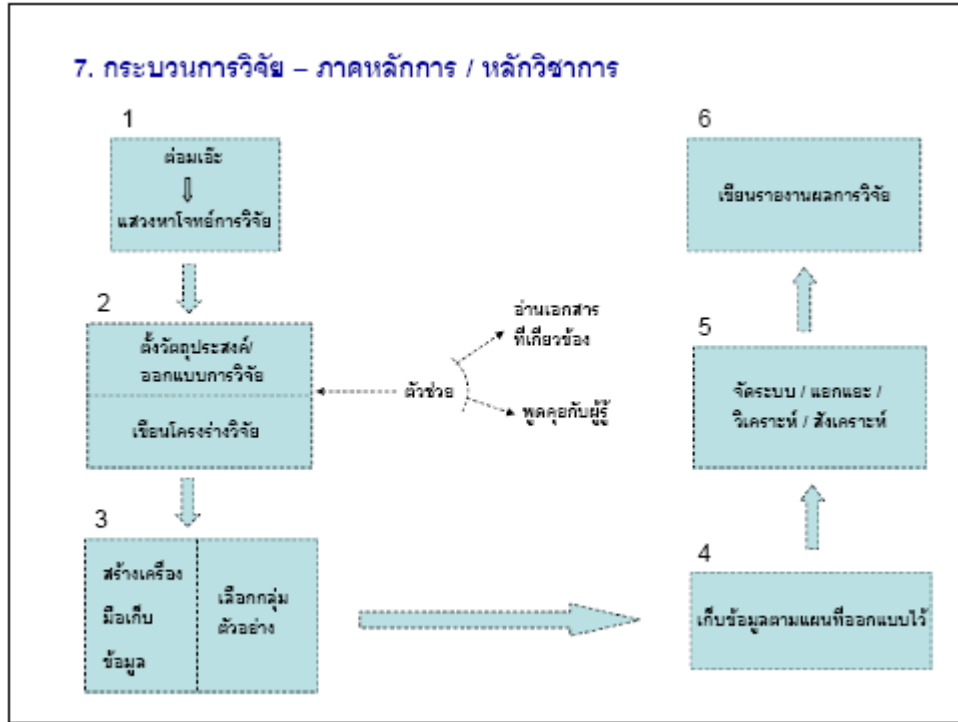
7. กระบวนการวิจัย – ภาคหลักการ / หลักวิชาการ

1

ต่อมเอ๊ะ

แสวงหาโจทย์การวิจัย

2

ตั้งวัตถุประสงค์/ ออกแบบการวิจัย

เขียนโครงร่างวิจัย

ตัวช่วย

อ่านเอกสาร ที่เกี่ยวข้อง

พูดคุยกับผู้รู้

3

สร้างเครื่องมือเก็บข้อมูล

เลือกกลุ่มตัวอย่าง

4

เก็บข้อมูลตามแผนที่ออกแบบไว้

5

จัดระบบ / แจกแจง / วิเคราะห์ / สังเคราะห์

6

เขียนรายงานผลการวิจัย